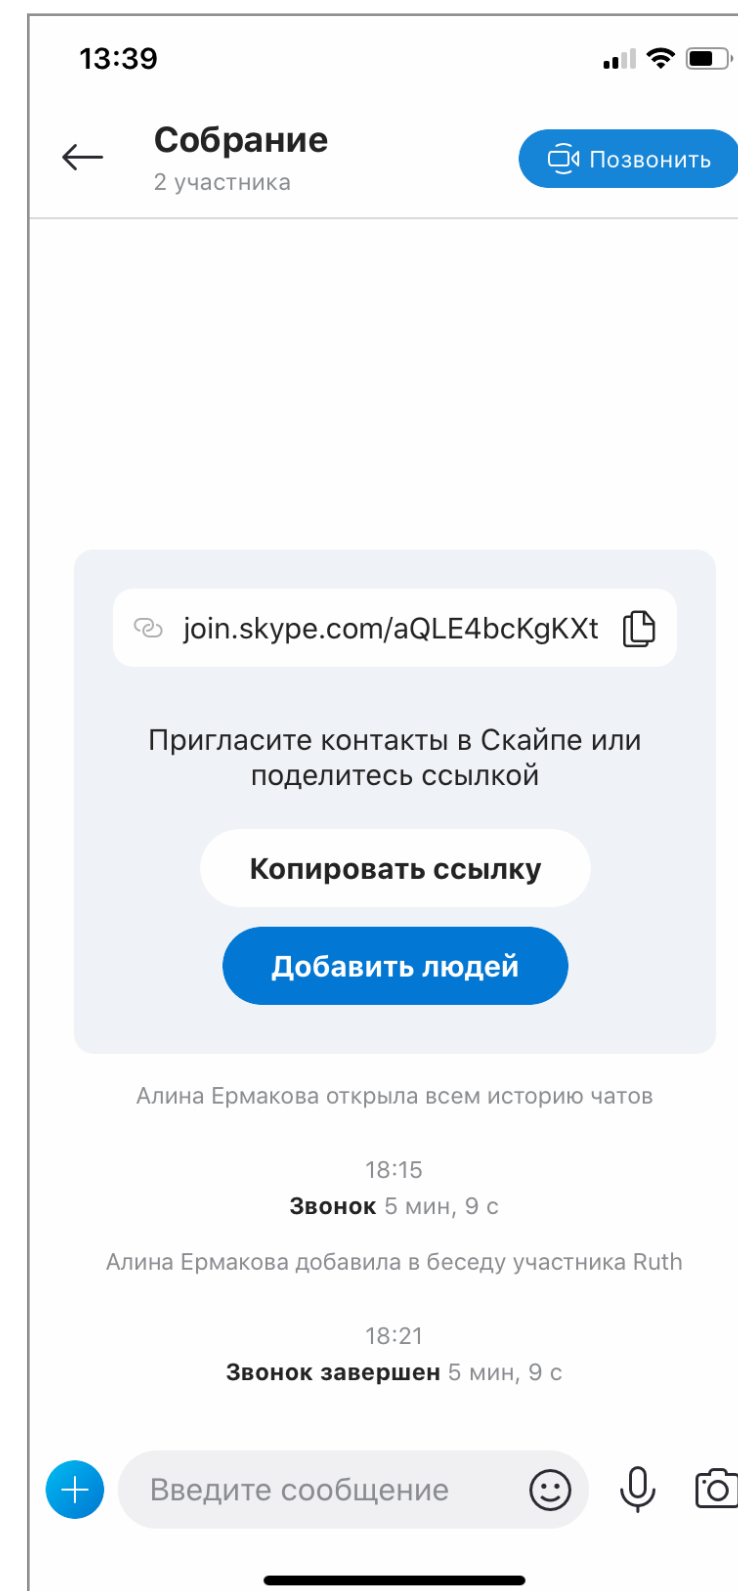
13:39

Собрание
2 участника

Позвонить

join.skype.com/aQLE4bcKgKXt

Пригласите контакты в Скайпе или поделитесь ссылкой

Копировать ссылку

Добавить людей

Алина Ермакова открыла всем историю чатов

18:15
Звонок 5 мин, 9 с

Алина Ермакова добавила в беседу участника Ruth

18:21
Звонок завершен 5 мин, 9 с

Введите сообщение